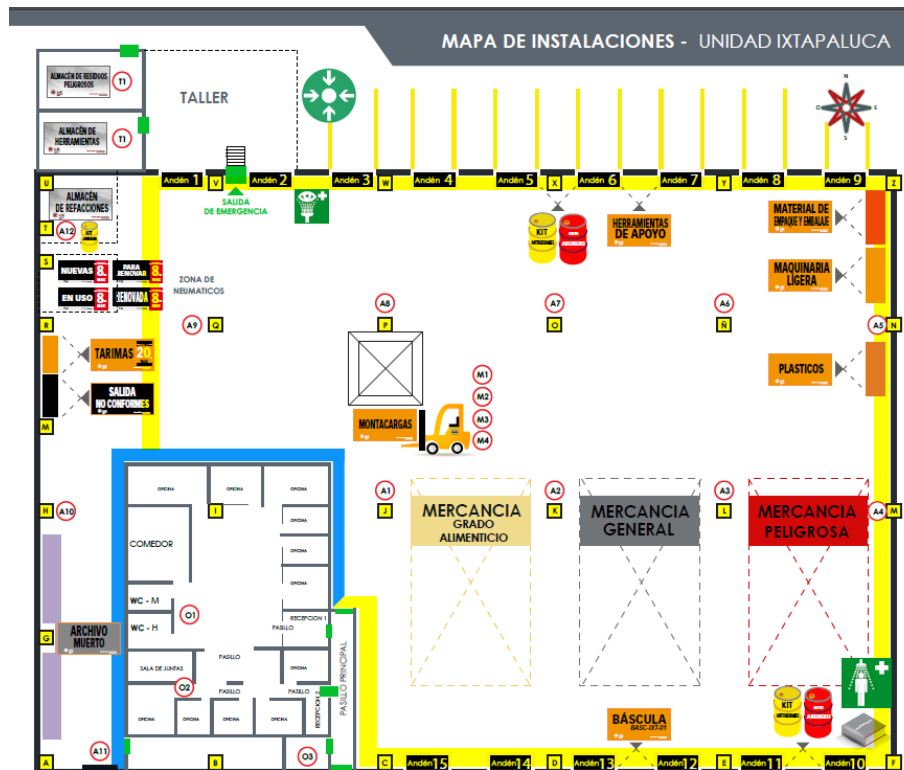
MAPA DE INSTALACIONES - UNIDAD IXTAPALUCA

ALMACÉN DE RESIDUOS PELIGROSOS T1

ALMACÉN DE HERRAMIENTAS T1

TALLER

N O E S

U V W X Y Z

Andén 1 Andén 2 Andén 3 Andén 4 Andén 5 Andén 6 Andén 7 Andén 8 Andén 9

SALIDA DE EMERGENCIA

ALMACÉN DE REFACCIONES

T A12 KIT

HERRAMIENTAS DE APOYO

KIT ANTIDERRAME ARENERO

MATERIAL DE EMPAQUE Y EMBALAJE

S NUEVAS PARA RENOVAR

EN USO RENOVADA

ZONA DE NEUMATICOS

MAQUINARIA LIGERA

R A9 Q A8 P A7 O A6 Ñ A5 N

TARIMAS

PLASTICOS

SALIDA NO CONFORMES

M

M1 M2 M3 M4

MONTACARGAS

OFICINA OFICINA OFICINA OFICINA OFICINA OFICINA OFICINA

COMEDOR

H A10 I A1 J A2 K A3 L A4 M

MERCANCIA GRADO ALIMENTICIO

MERCANCIA GENERAL

MERCANCIA PELIGROSA

WC - M WC - H O1

RECEPCION 1 PASILLO

G ARCHIVO MUERTO

SALA DE JUNTAS PASILLO O2 PASILLO PASILLO

PASILLO PRINCIPAL RECEPCION 2

OFICINA OFICINA OFICINA OFICINA OFICINA

KIT ANTIDERRAME ARENERO

BÁSCULA BASC-IXT-01

A A11 B O3 C D E F

Andén 15 Andén 14 Andén 13 Andén 12 Andén 11 Andén 10